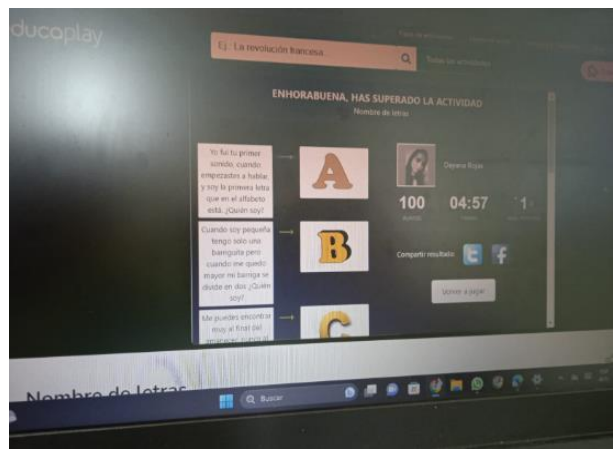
ducoplay

Ej.: La revolución francesa

Todas las actividades

ENHORABUENA, HAS SUPERADO LA ACTIVIDAD
Nombre de letras

Yo fui tu primer sonido, cuando empezaste a hablar, y soy la primera letra que en el alfabeto está. ¿Quién soy?

A

Cuando soy pequeña tengo solo una barriguita pero cuando me quedo mayor mi barriga se divide en dos ¿Quién soy?

B

Me puedes encontrar muy al final del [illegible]

C

Dayana Rojas

100
Aciertos

04:57
Tiempo

1
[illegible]

Compartir resultado

Volver a jugar

Nombre de letras

Buscar